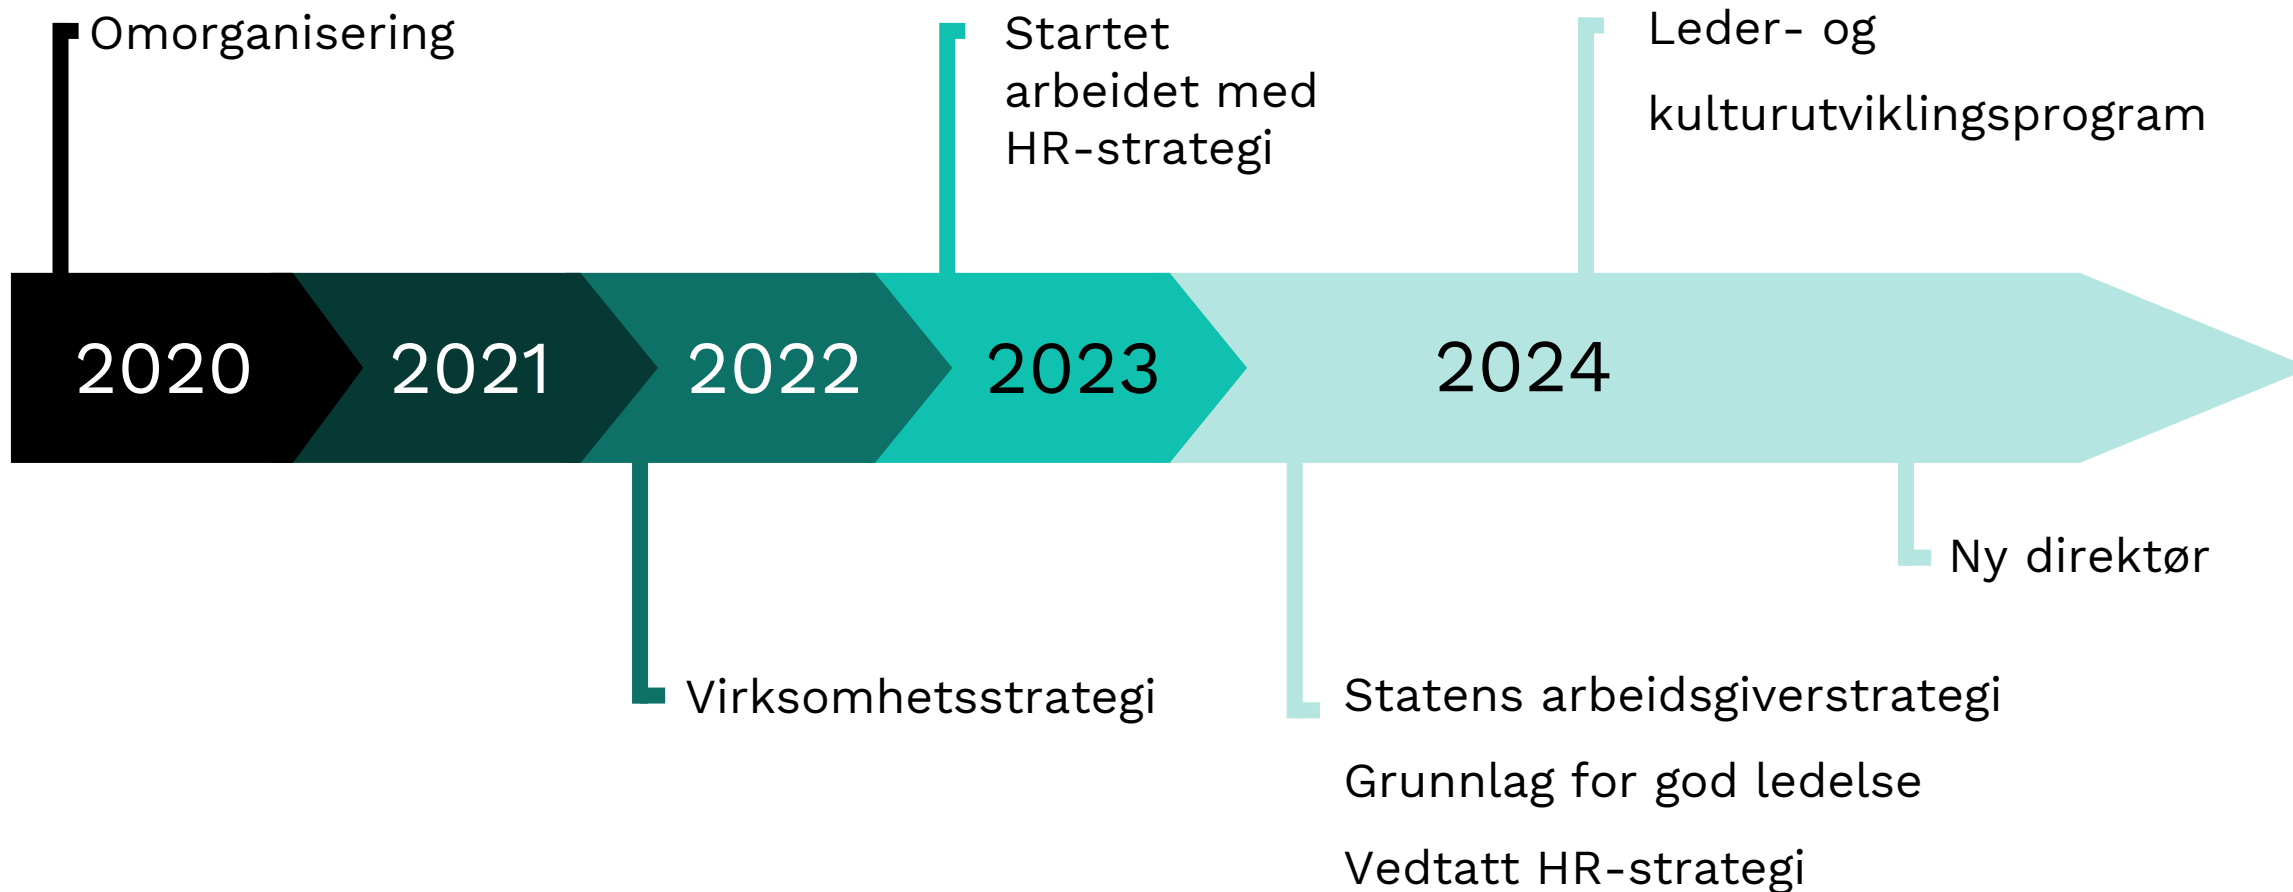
Omorganisering

Startet arbeidet med HR-strategi

Leder- og kulturutviklingsprogram

2020
2021
2022
2023
2024

Virksomhetsstrategi

Statens arbeidsgiverstrategi
Grunnlag for god ledelse
Vedtatt HR-strategi

Ny direktør